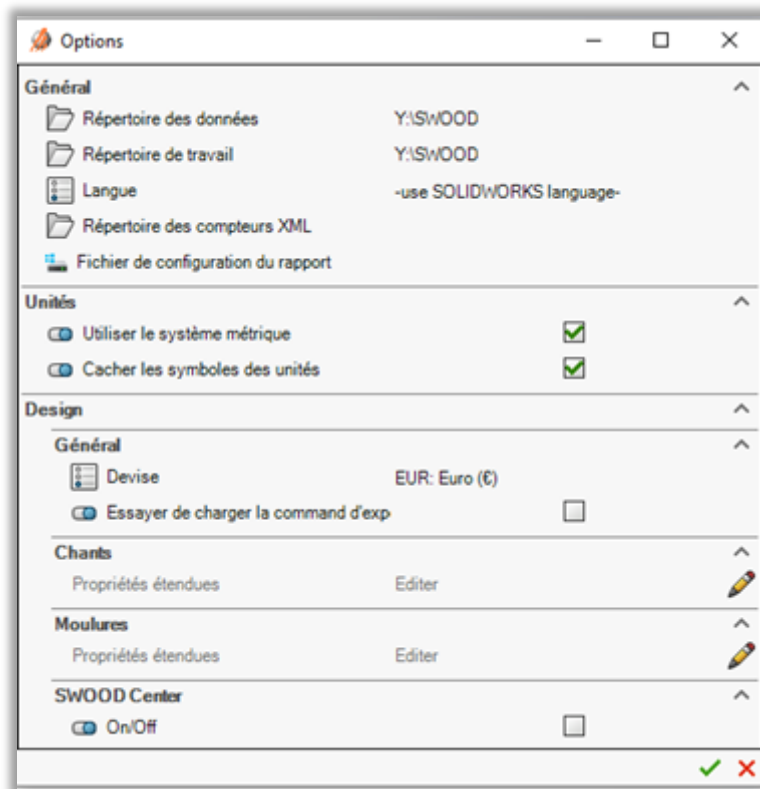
Options

Général

Répertoire des données Y:\SWOOD

Répertoire de travail Y:\SWOOD

Langue -use SOLIDWORKS language-

Répertoire des compteurs XML

Fichier de configuration du rapport

Unités

Utiliser le système métrique

Cacher les symboles des unités

Design

Général

Devise EUR: Euro (€)

Essayer de charger la command d'exp

Chants

Propriétés étendues Editer

Moulures

Propriétés étendues Editer

SWOOD Center

On/Off